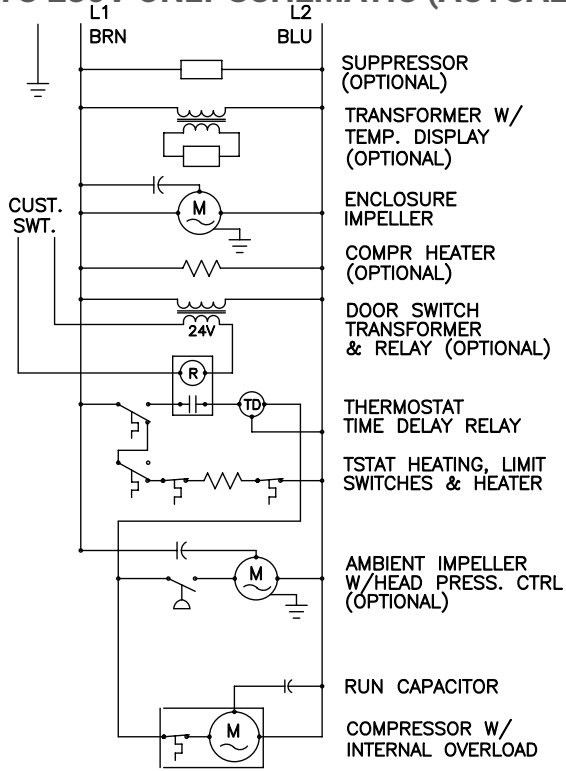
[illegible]
L1
BRN
L2
BLU

SUPPRESSOR (OPTIONAL)

TRANSFORMER W/ TEMP. DISPLAY (OPTIONAL)

CUST. SWT.

M

ENCLOSURE IMPELLER

COMPR HEATER (OPTIONAL)

24V

DOOR SWITCH TRANSFORMER & RELAY (OPTIONAL)

R

TD

THERMOSTAT TIME DELAY RELAY

TSTAT HEATING, LIMIT SWITCHES & HEATER

M

AMBIENT IMPELLER W/HEAD PRESS. CTRL (OPTIONAL)

RUN CAPACITOR

M

COMPRESSOR W/ INTERNAL OVERLOAD